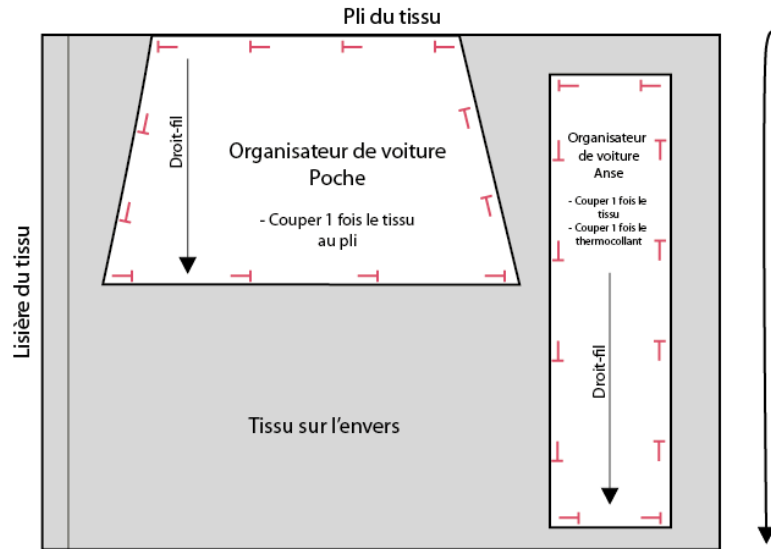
Pli du tissu

Lisière du tissu

Droit-fil

Organisateur de voiture Poche

- Couper 1 fois le tissu au pli

Organisateur de voiture Anse

- Couper 1 fois le tissu
- Couper 1 fois le thermocollant

Droit-fil

Tissu sur l'envers